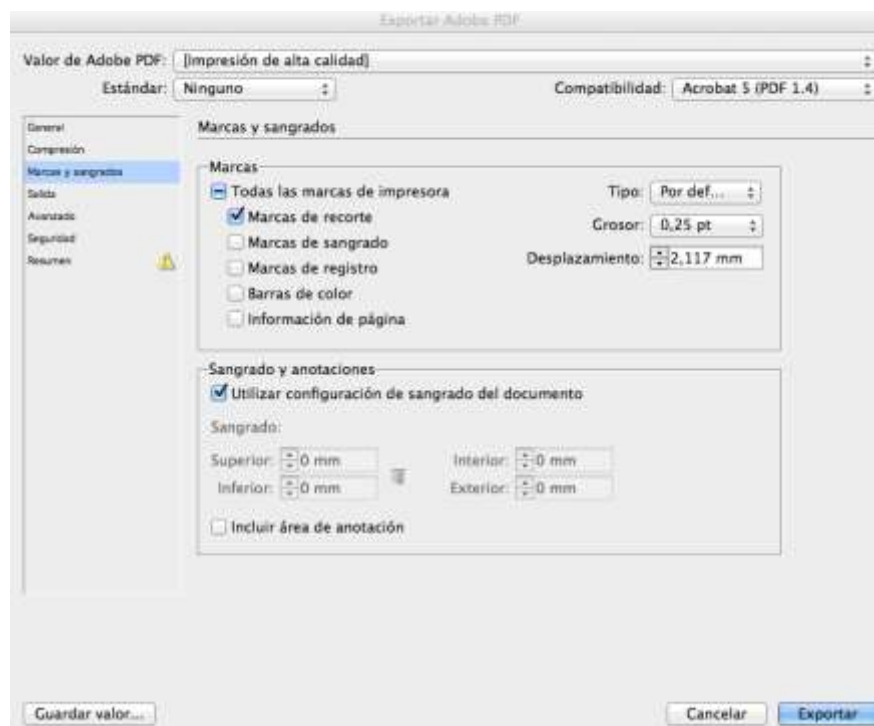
Exportar Adobe PDF

Valor de Adobe PDF: [Impresión de alta calidad]

Estándar: Ninguno

Compatibilidad: Acrobat 5 (PDF 1.4)

General
Compresión
Marcas y sangrados
Salida
Avanzado
Seguridad
Resumen

Marcas y sangrados

Marcas

Todas las marcas de impresora

Marcas de recorte

Marcas de sangrado

Marcas de registro

Barras de color

Información de página

Tipo: Por def...

Grosor: 0,25 pt

Desplazamiento: 2,117 mm

Sangrado y anotaciones

Utilizar configuración de sangrado del documento

Sangrado:

Superior: 0 mm

Inferior: 0 mm

Interior: 0 mm

Exterior: 0 mm

Incluir área de anotación

Guardar valor...

Cancelar

Exportar